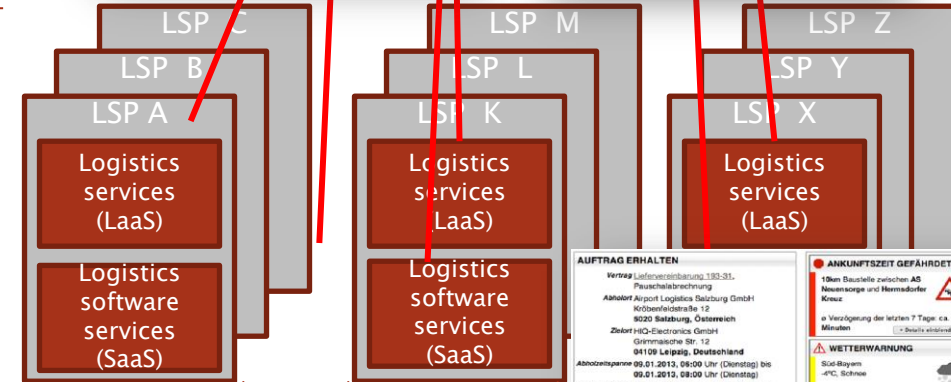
LSP C
LSP B
LSP A

Logistics services (LaaS)

Logistics software services (SaaS)

LSP M
LSP L
LSP K

Logistics services (LaaS)

Logistics software services (SaaS)

LSP Z
LSP Y
LSP X

Logistics services (LaaS)

AUFTRAG ERHALTEN

Vertrag Liefervereinbarung 193-31, Pauschalabrechnung

Abholort Airport Logistics Salzburg GmbH Kröbenfeldstraße 12 5020 Salzburg, Österreich

Zielort HIQ-Electronics GmbH Grimmaische Str. 12 04109 Leipzig, Deutschland

Abholzeitspanne 09.01.2013, 08:00 Uhr (Dienstag) bis 09.01.2013, 09:00 Uhr (Dienstag)

ANKUNFTSZEIT GEFÄHRDET

10km Baustelle zwischen AS Neuensorge und Hermsdorfer Kreuz

ø Verzögerung der letzten 7 Tage: ca. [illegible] Minuten

Details einblenden

WETTERWARNUNG

Süd-Bayern -4°C, Schnee